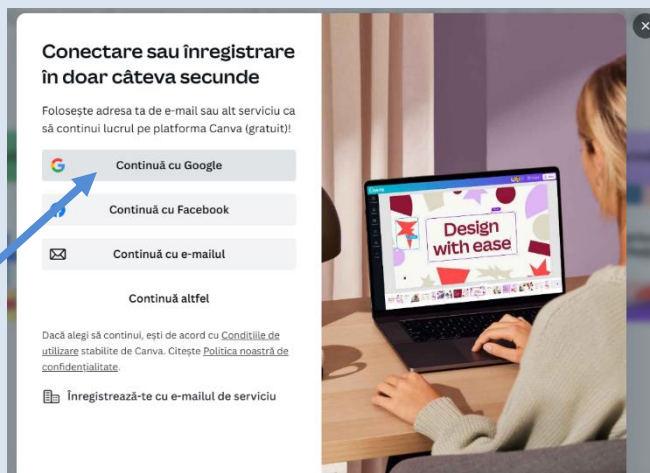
Conectare sau înregistrare în doar câteva secunde

Folosește adresa ta de e-mail sau alt serviciu ca să continui lucrul pe platforma Canva (gratuit)!

Continuă cu Google

Continuă cu Facebook

Continuă cu e-mailul

Continuă altfel

Dacă alegi să continui, ești de acord cu Condițiile de utilizare stabilite de Canva. Citește Politica noastră de confidențialitate.

Înregistrează-te cu e-mailul de serviciu

Design with ease